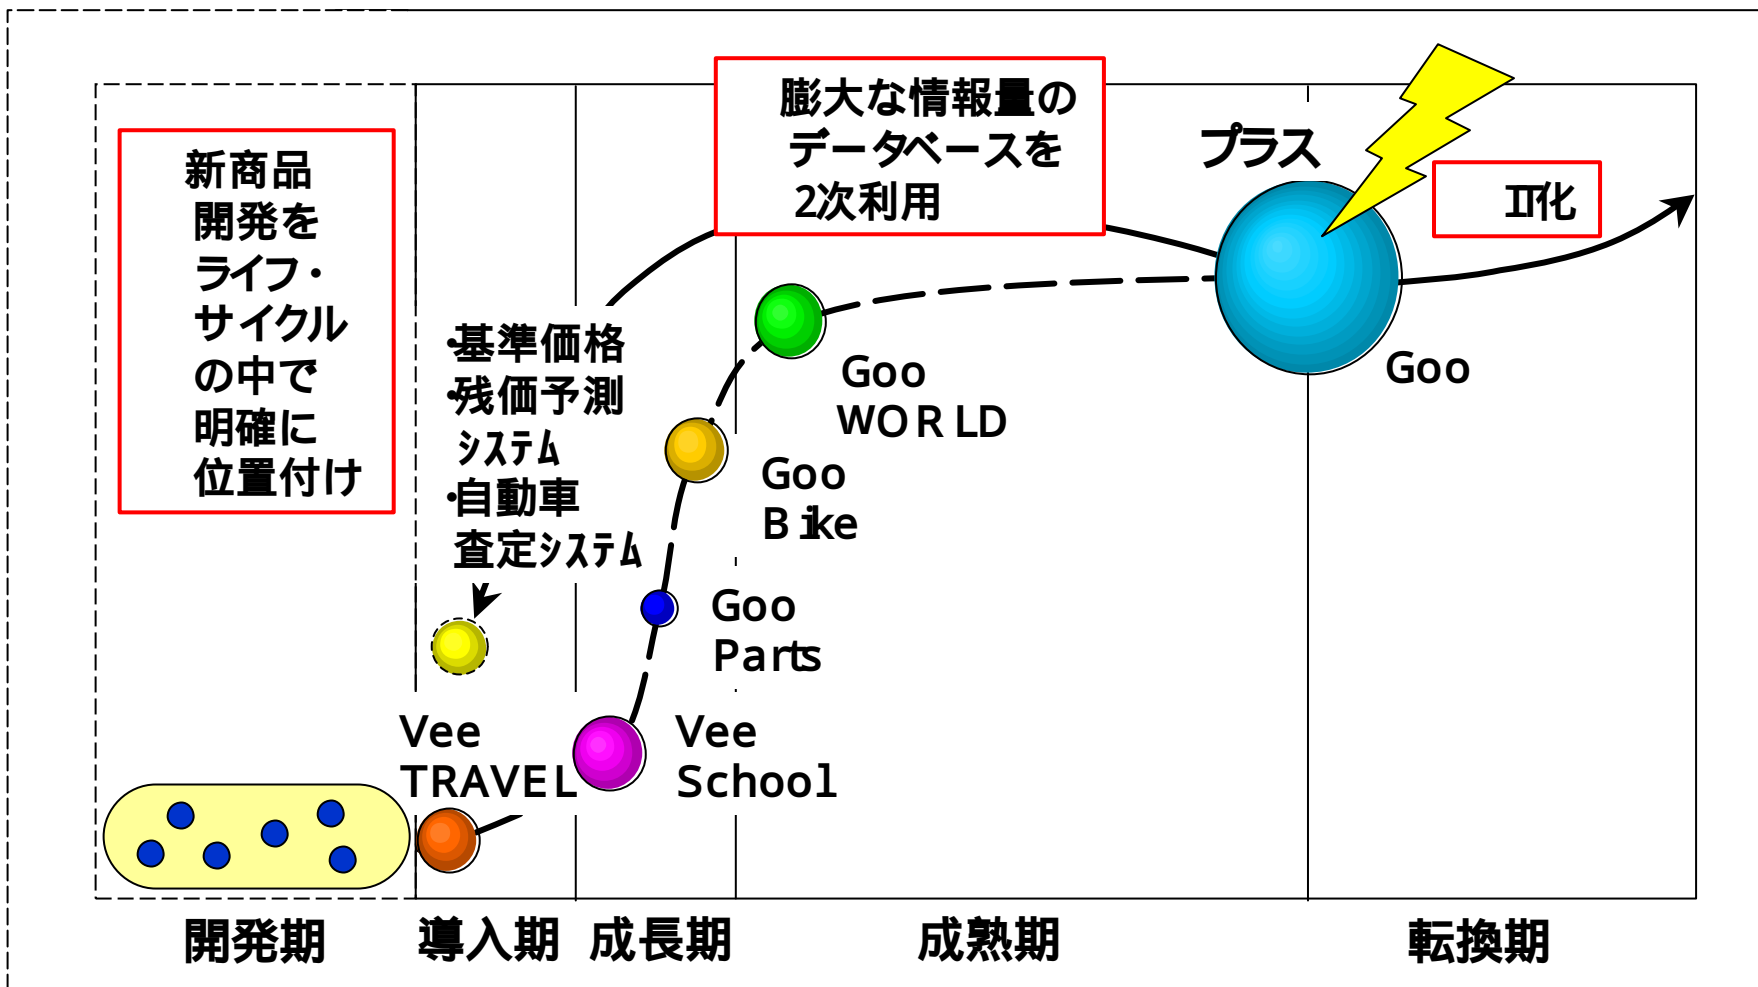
新商品開発をライフ・サイクルの中で明確に位置付け

膨大な情報量のデータベースを2次利用

プラス

IT化

・基準価格
・残価予測システム
・自動車査定システム

Goo WORLD

Goo

Goo Bike

Goo Parts

Vee TRAVEL

Vee School

開発期　導入期　成長期　成熟期　転換期